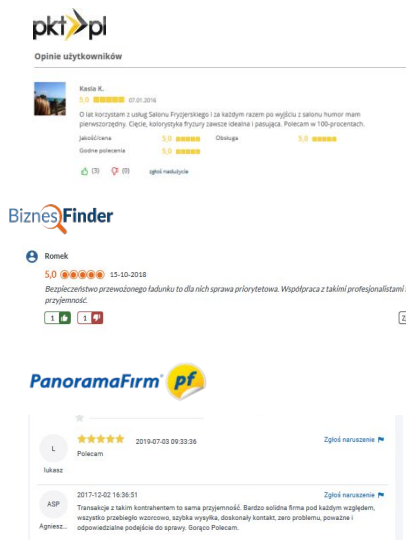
pkt>pl

Opinie użytkowników

Kasia K.
5,0 07.01.2016
O lat korzystam z usług Salonu Fryzjerskiego i za każdym razem po wyjściu z salonu humor mam pierwszorzędny. Cięcie, kolorystyka fryzury zawsze idealna i pasująca. Polecam w 100-procentach.
Jakość/cena 5,0 Obsługa 5,0
Godne polecenia 5,0
(3) (0) zgłoś nadużycie

BiznesFinder

Romek
5,0 15-10-2018
Bezpieczeństwo przewożonego ładunku to dla nich sprawa priorytetowa. Współpraca z takimi profesjonalistami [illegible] przyjemność.
1 1

PanoramaFirm pf

L
łukasz
2019-07-03 09:33:36
Polecam
Zgłoś naruszenie

ASP
Agniesz...
2017-12-02 16:36:51
Transakcje z takim kontrahentem to sama przyjemność. Bardzo solidna firma pod każdym względem, wszystko przebiegło wzorcowo, szybka wysyłka, doskonały kontakt, zero problemu, poważne i odpowiedzialne podejście do sprawy. Gorąco Polecam.
Zgłoś naruszenie